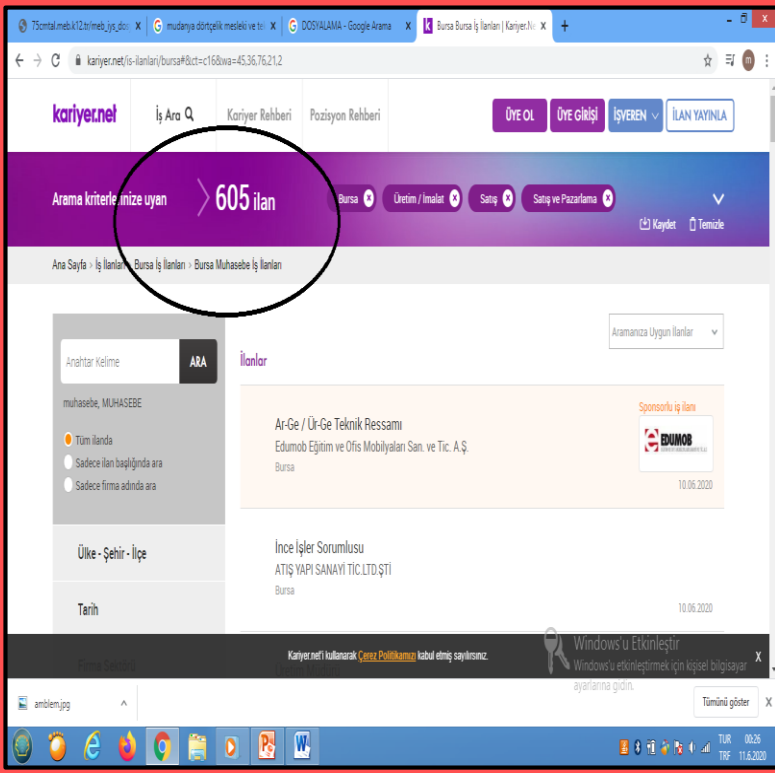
75cmtal.meb.k12.tr/meb_iys_dos ×
mudanya dörtçelik meslekî ve tek ×
DOSYALAMA - Google Arama ×
Bursa Bursa İş İlanları | Kariyer.N ×
+

kariyer.net/is-ilanlari/bursa#&ct=c16&wa=45,36,76,21,2

kariyer.net
İş Ara
Kariyer Rehberi
Pozisyon Rehberi
ÜYE OL
ÜYE GİRİŞİ
İŞVEREN
İLAN YAYINLA

Arama kriterle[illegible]nize uyan
605 ilan
Bursa ×
Üretim / İmalat ×
Satış ×
Satış ve Pazarlama ×
Kaydet
Temizle

Ana Sayfa > İş İlanları > Bursa İş İlanları > Bursa Muhasebe İş İlanları

Anahtar Kelime
ARA
muhasebe, MUHASEBE
Tüm ilanda
Sadece ilan başlığında ara
Sadece firma adında ara

Ülke - Şehir - İlçe
Tarih
Firma Sektörü

Aramanıza Uygun İlanlar
İlanlar

Ar-Ge / Ür-Ge Teknik Ressamı
Edumob Eğitim ve Ofis Mobilyaları San. ve Tic. A.Ş.
Bursa
Sponsorlu iş ilanı
EDUMOB
10.06.2020

İnce İşler Sorumlusu
ATIŞ YAPI SANAYİ TİC.LTD.ŞTİ
Bursa
10.06.2020

Kariyer.net'i kullanarak Çerez Politikamızı kabul etmiş sayılırsınız.
Windows'u Etkinleştir
Windows'u etkinleştirmek için kişisel bilgisayar ayarlarına gidin.
X

amblem.jpg
Tümünü göster
X

TUR TRF
00:26
11.6.2020